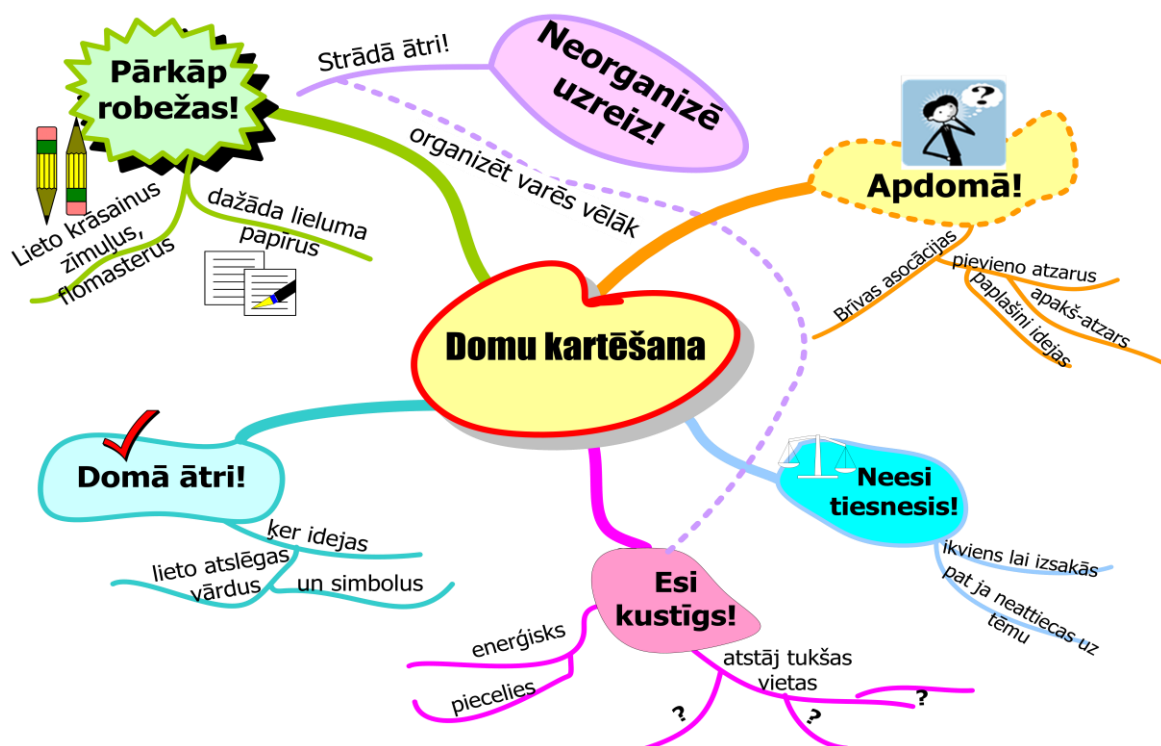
Pārkāp robežas!

Strādā ātri!

Neorganizē uzreiz!

organizēt varēs vēlāk

Lieto krāsainus zīmuļus, flomasterus

dažāda lieluma papīrus

Apdomā!

Brīvas asociācijas

pievieno atzarus

apakš-atzars

paplašini idejas

Domu kartēšana

Domā ātri!

ķer idejas

lieto atslēgas vārdus

un simbolus

Neesi tiesnesis!

ikviens lai izsakās

pat ja neattiecas uz tēmu

Esi kustīgs!

enerģisks

piecelies

atstāj tukšas vietas

?

?

?